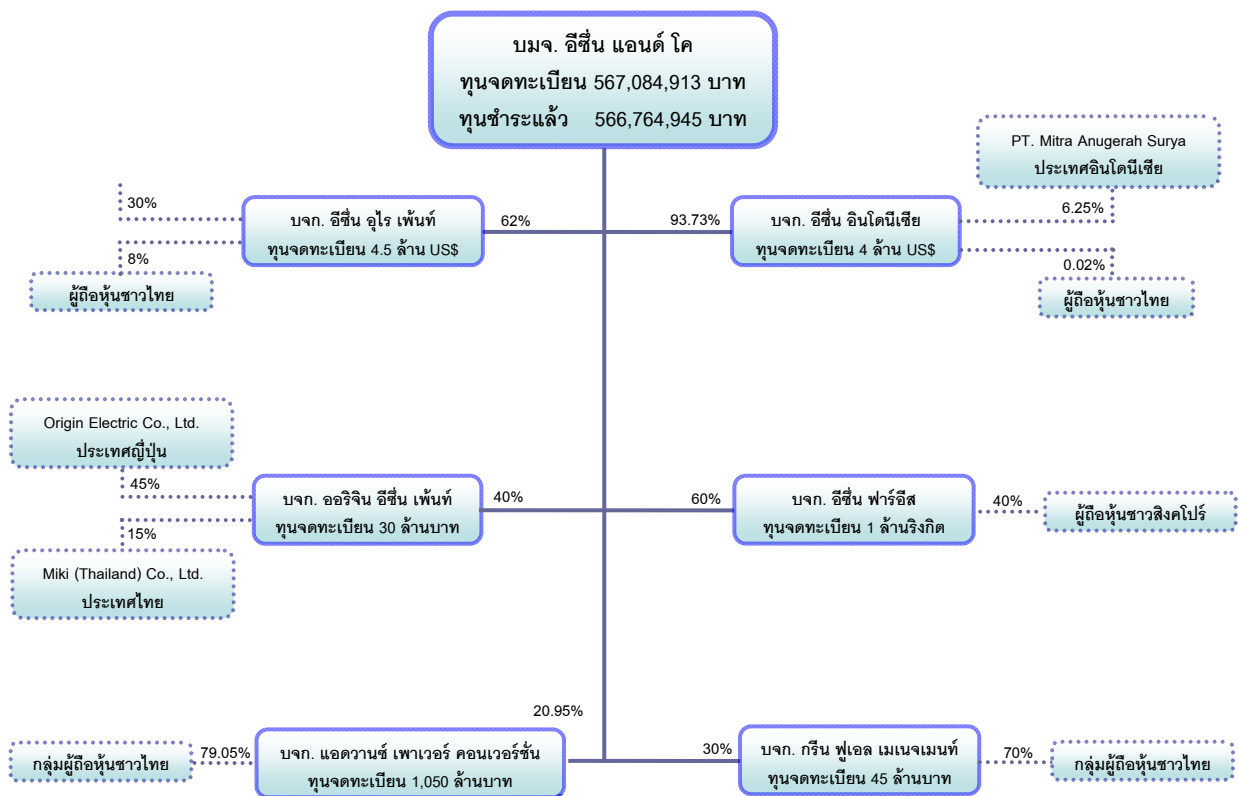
บมจ. อีซึ่น แอนด์ โค
ทุนจดทะเบียน 567,084,913 บาท
ทุนชำระแล้ว 566,764,945 บาท

PT. Mitra Anugerah Surya
ประเทศอินโดนีเซีย

30%

บจก. อีซึ่น อุไร เพ้นท์
ทุนจดทะเบียน 4.5 ล้าน US$

62%

93.73%

บจก. อีซึ่น อินโดนีเซีย
ทุนจดทะเบียน 4 ล้าน US$

6.25%

8%

ผู้ถือหุ้นชาวไทย

0.02%

ผู้ถือหุ้นชาวไทย

Origin Electric Co., Ltd.
ประเทศญี่ปุ่น

45%

บจก. ออริจิน อีซึ่น เพ้นท์
ทุนจดทะเบียน 30 ล้านบาท

40%

60%

บจก. อีซึ่น ฟาร์อีส
ทุนจดทะเบียน 1 ล้านริงกิต

40%

ผู้ถือหุ้นชาวสิงคโปร์

15%

Miki (Thailand) Co., Ltd.
ประเทศไทย

20.95%

กลุ่มผู้ถือหุ้นชาวไทย

79.05%

บจก. แอดวานซ์ เพาเวอร์ คอนเวอร์ชั่น
ทุนจดทะเบียน 1,050 ล้านบาท

30%

บจก. กรีน ฟูเอล เมเนจเมนท์
ทุนจดทะเบียน 45 ล้านบาท

70%

กลุ่มผู้ถือหุ้นชาวไทย